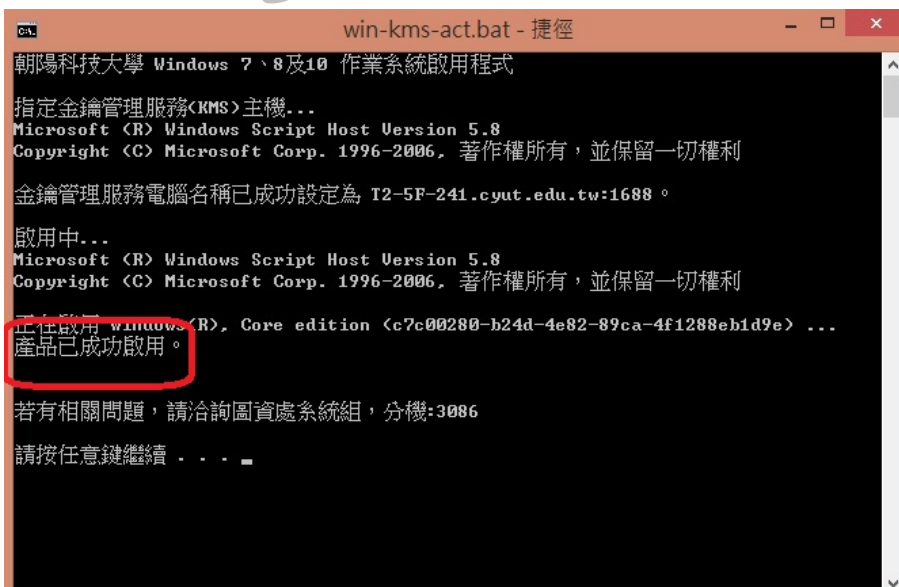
win-kms-act.bat - 捷徑

朝陽科技大學 Windows 7、8及10 作業系統啟用程式

指定金鑰管理服務(KMS)主機...
Microsoft (R) Windows Script Host Version 5.8
Copyright (C) Microsoft Corp. 1996-2006, 著作權所有，並保留一切權利

金鑰管理服務電腦名稱已成功設定為 T2-5F-241.cyut.edu.tw:1688。

啟用中...
Microsoft (R) Windows Script Host Version 5.8
Copyright (C) Microsoft Corp. 1996-2006, 著作權所有，並保留一切權利

正在啟用 Windows(R), Core edition (c7c00280-b24d-4e82-89ca-4f1288eb1d9e) ...
產品已成功啟用。

若有相關問題，請洽詢圖資處系統組，分機:3086

請按任意鍵繼續 . . .